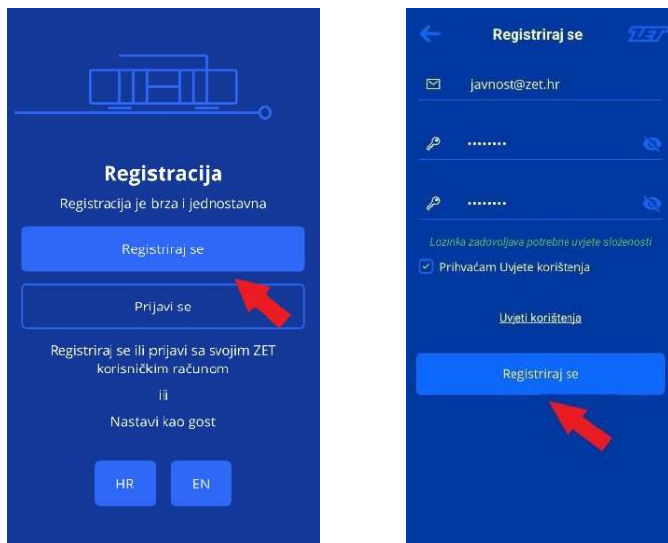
Registracija

Registracija je brza i jednostavna

Registriraj se

Prijavi se

Registriraj se ili prijavi sa svojim ZET korisničkim računom

ili

Nastavi kao gost

HR

EN

Registriraj se

ZET

javnost@zet.hr

.......

.......

Lozinka zadovoljava potrebne uvjete složenosti

Prihvaćam Uvjete korištenja

Uvjeti korištenja

Registriraj se